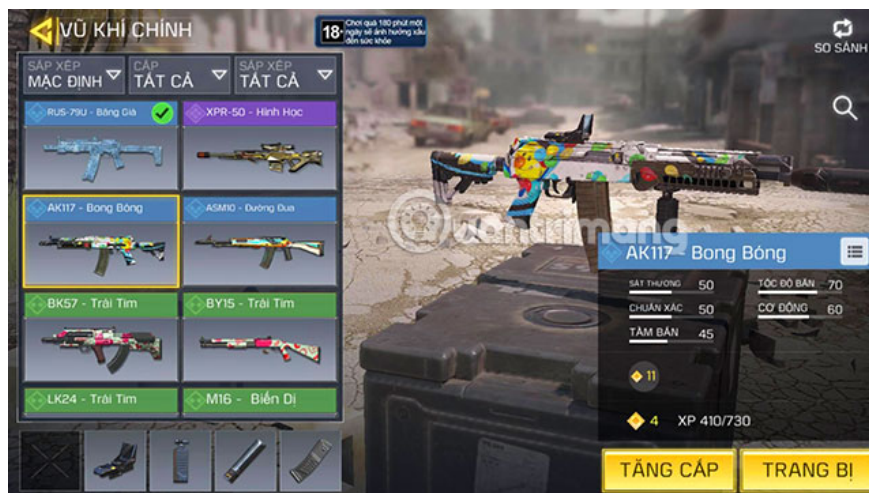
VŨ KHÍ CHÍNH

18+ Chơi quá 180 phút một ngày sẽ ảnh hưởng xấu đến sức khỏe

SO SÁNH

SẮP XẾP
MẶC ĐỊNH

CẤP
TẤT CẢ

SẮP XẾP
TẤT CẢ

RUS-79U - Băng Giá

XPR-50 - Hình Học

AK117 - Bong Bóng

ASM10 - Đường Đua

BK57 - Trái Tim

BY15 - Trái Tim

LK24 - Trái Tim

M16 - Biến Dị

quantrimang

AK117 - Bong Bóng

SÁT THƯƠNG 50
TỐC ĐỘ BẮN 70
CHUẨN XÁC 50
CƠ ĐỘNG 60
TẦM BẮN 45

11

4 XP 410/730

TĂNG CẤP

TRANG BỊ